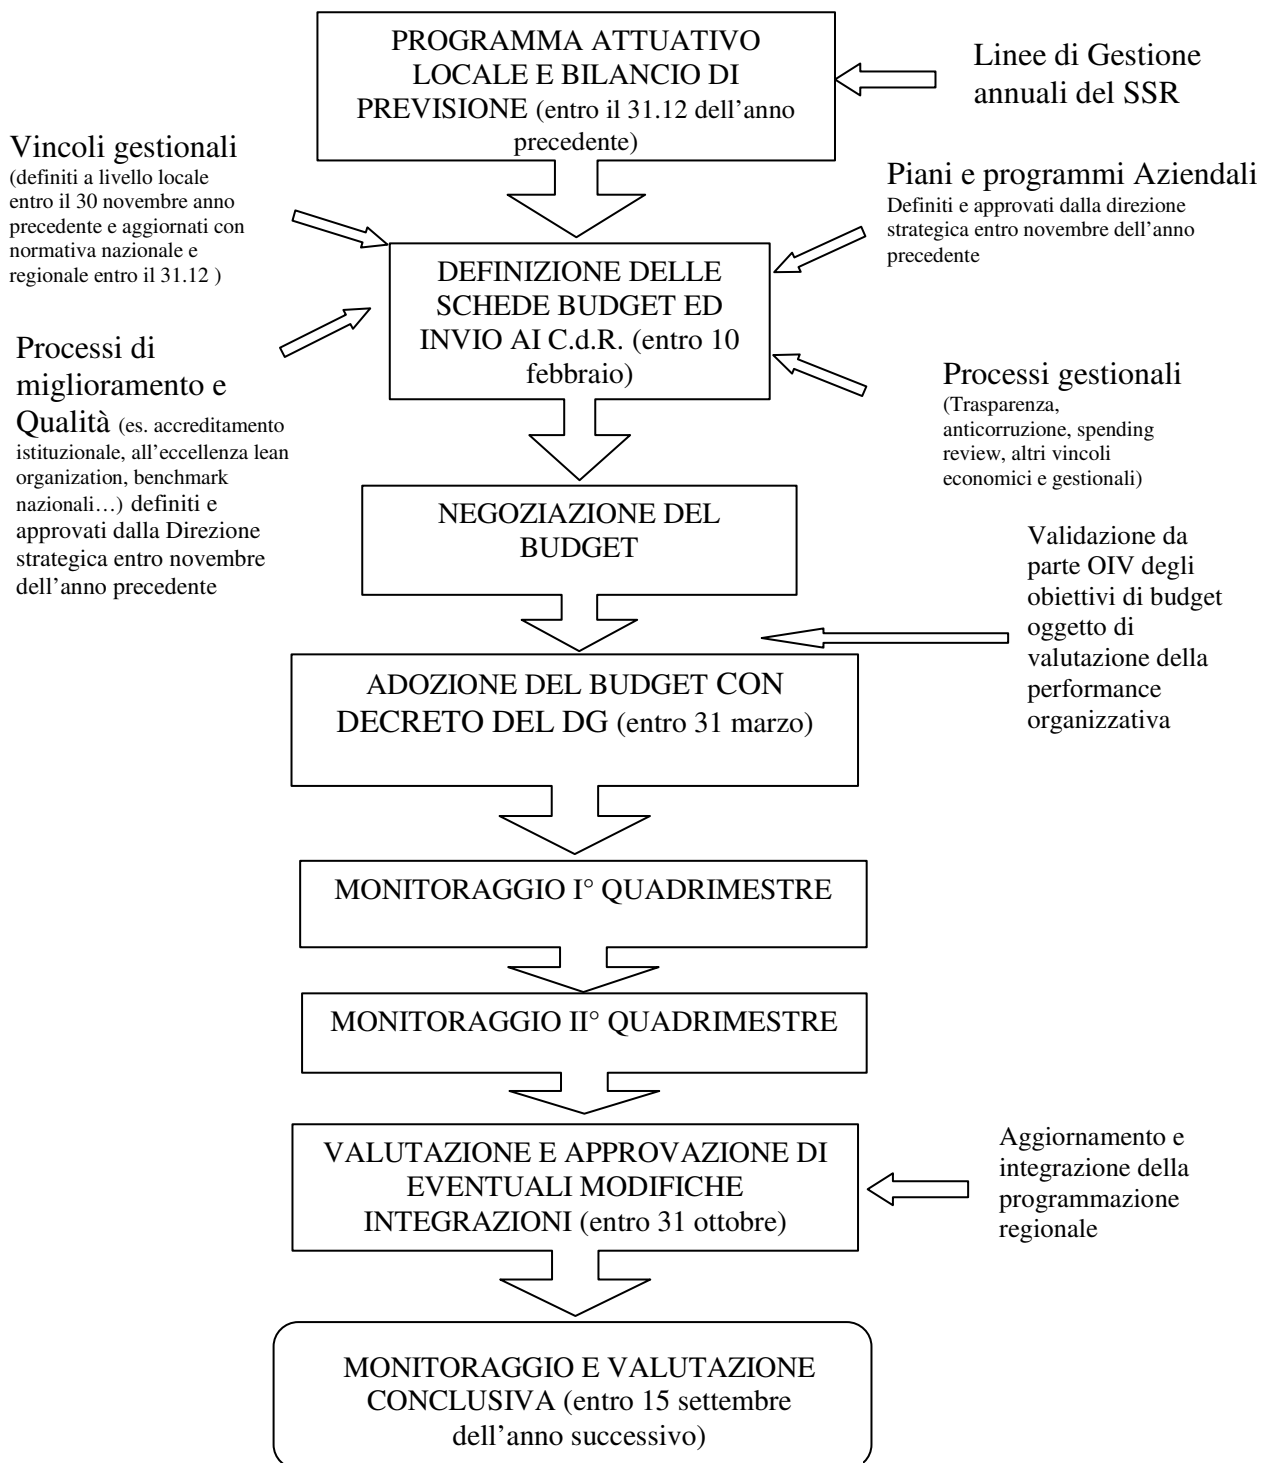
PROGRAMMA ATTUATIVO LOCALE E BILANCIO DI PREVISIONE (entro il 31.12 dell'anno precedente)

Linee di Gestione annuali del SSR

Vincoli gestionali (definiti a livello locale entro il 30 novembre anno precedente e aggiornati con normativa nazionale e regionale entro il 31.12 )

Piani e programmi Aziendali Definiti e approvati dalla direzione strategica entro novembre dell'anno precedente

DEFINIZIONE DELLE SCHEDE BUDGET ED INVIO AI C.d.R. (entro 10 febbraio)

Processi di miglioramento e Qualità (es. accreditamento istituzionale, all'eccellenza lean organization, benchmark nazionali…) definiti e approvati dalla Direzione strategica entro novembre dell'anno precedente

Processi gestionali (Trasparenza, anticorruzione, spending review, altri vincoli economici e gestionali)

NEGOZIAZIONE DEL BUDGET

Validazione da parte OIV degli obiettivi di budget oggetto di valutazione della performance organizzativa

ADOZIONE DEL BUDGET CON DECRETO DEL DG (entro 31 marzo)

MONITORAGGIO I° QUADRIMESTRE

MONITORAGGIO II° QUADRIMESTRE

VALUTAZIONE E APPROVAZIONE DI EVENTUALI MODIFICHE INTEGRAZIONI (entro 31 ottobre)

Aggiornamento e integrazione della programmazione regionale

MONITORAGGIO E VALUTAZIONE CONCLUSIVA (entro 15 settembre dell'anno successivo)